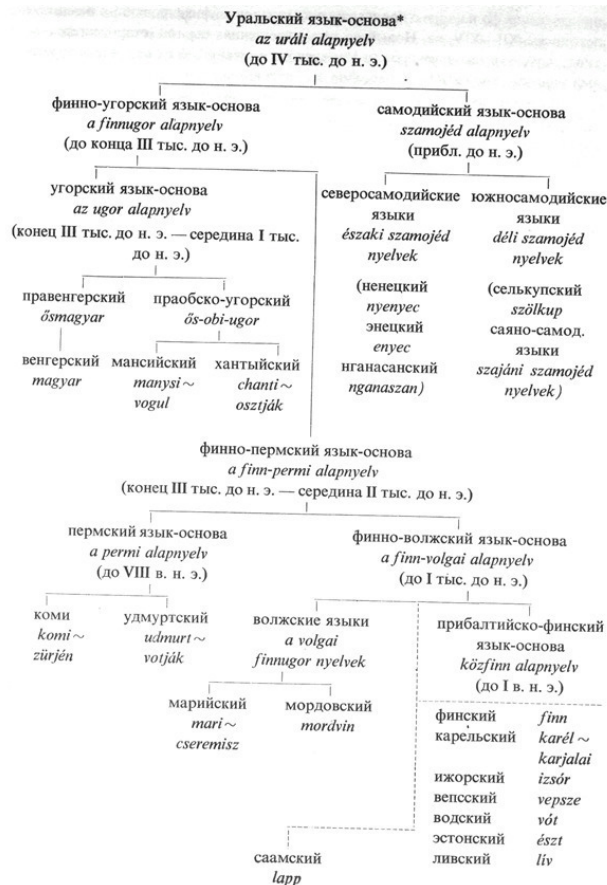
Уральский язык-основа*
az uráli alapnyelv
(до IV тыс. до н. э.)

финно-угорский язык-основа
a finnugor alapnyelv
(до конца III тыс. до н. э.)

самодийский язык-основа
szamojéd alapnyelv
(прибл. до н. э.)

угорский язык-основа
az ugor alapnyelv
(конец III тыс. до н. э. — середина I тыс. до н. э.)

северосамодийские языки
északi szamojéd nyelvek

(ненецкий
nyenyec
энецкий
enyec
нганасанский
nganaszan)

южносамодийские языки
déli szamojéd nyelvek

(селькупский
szölkup
саяно-самод. языки
szajáni szamojéd nyelvek)

правенгерский
ősmagyar

праобско-угорский
ős-obi-ugor

венгерский
magyar

мансийский
manysi ~
vogul

хантыйский
chanti ~
osztják

финно-пермский язык-основа
a finn-permi alapnyelv
(конец III тыс. до н. э. — середина II тыс. до н. э.)

пермский язык-основа
a permi alapnyelv
(до VIII в. н. э.)

финно-волжский язык-основа
a finn-volgai alapnyelv
(до I тыс. до н. э.)

коми
komi ~
zürjén

удмуртский
udmurt ~
votják

волжские языки
a volgai finnugor nyelvek

прибалтийско-финский язык-основа
közfinn alapnyelv
(до I в. н. э.)

марийский
mari ~
cseremisz

мордовский
mordvin

финский — finn
карельский — karél ~ karjalai
ижорский — izsór
вепсский — vepsze
водский — vót
эстонский — észt
ливский — liv

саамский
lapp